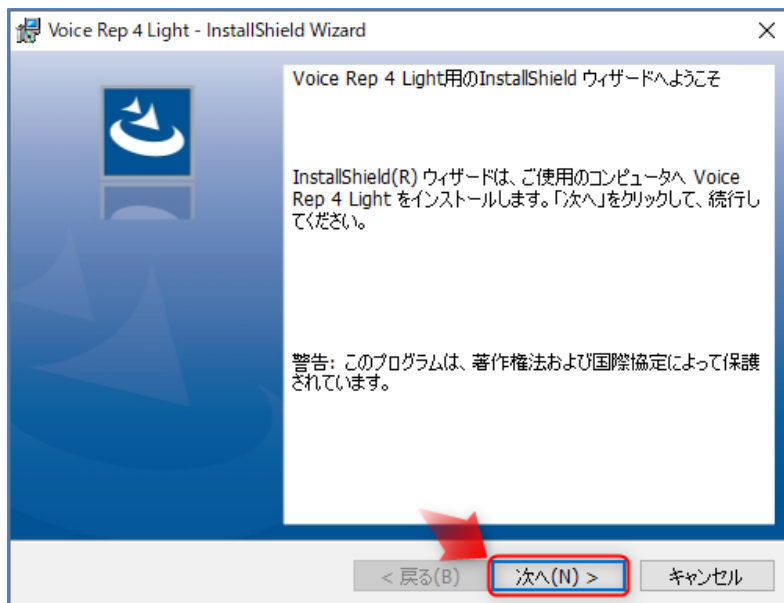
Voice Rep 4 Light - InstallShield Wizard

×

Voice Rep 4 Light用のInstallShield ウィザードへようこそ

InstallShield(R) ウィザードは、ご使用のコンピュータへ Voice Rep 4 Light をインストールします。「次へ」をクリックして、続行してください。

警告: このプログラムは、著作権法および国際協定によって保護されています。

< 戻る(B)

次へ(N) >

キャンセル